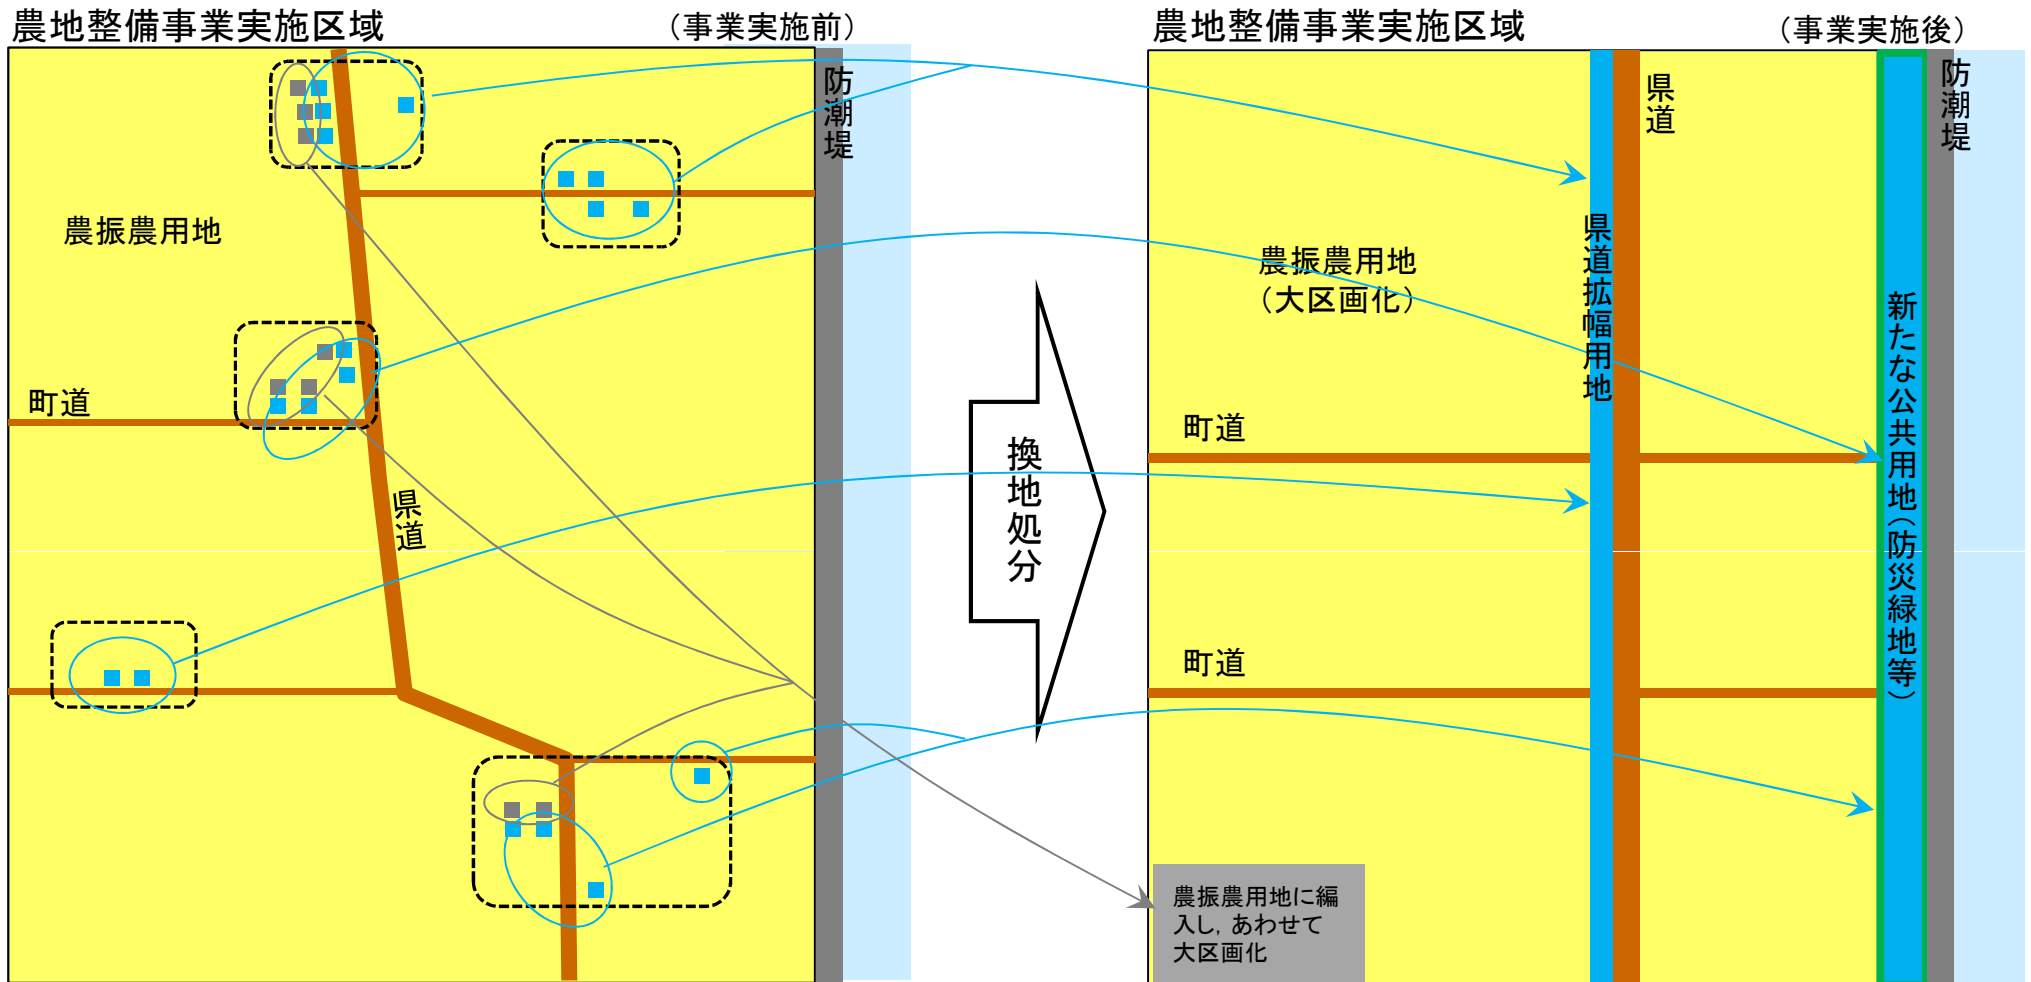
農地整備事業実施区域 （事業実施前）

防潮堤

農振農用地

町道

県道

換地処分

農地整備事業実施区域 （事業実施後）

県道

防潮堤

農振農用地
（大区画化）

県道拡幅用地

新たな公共用地（防災緑地等）

町道

町道

農振農用地に編入し，あわせて大区画化